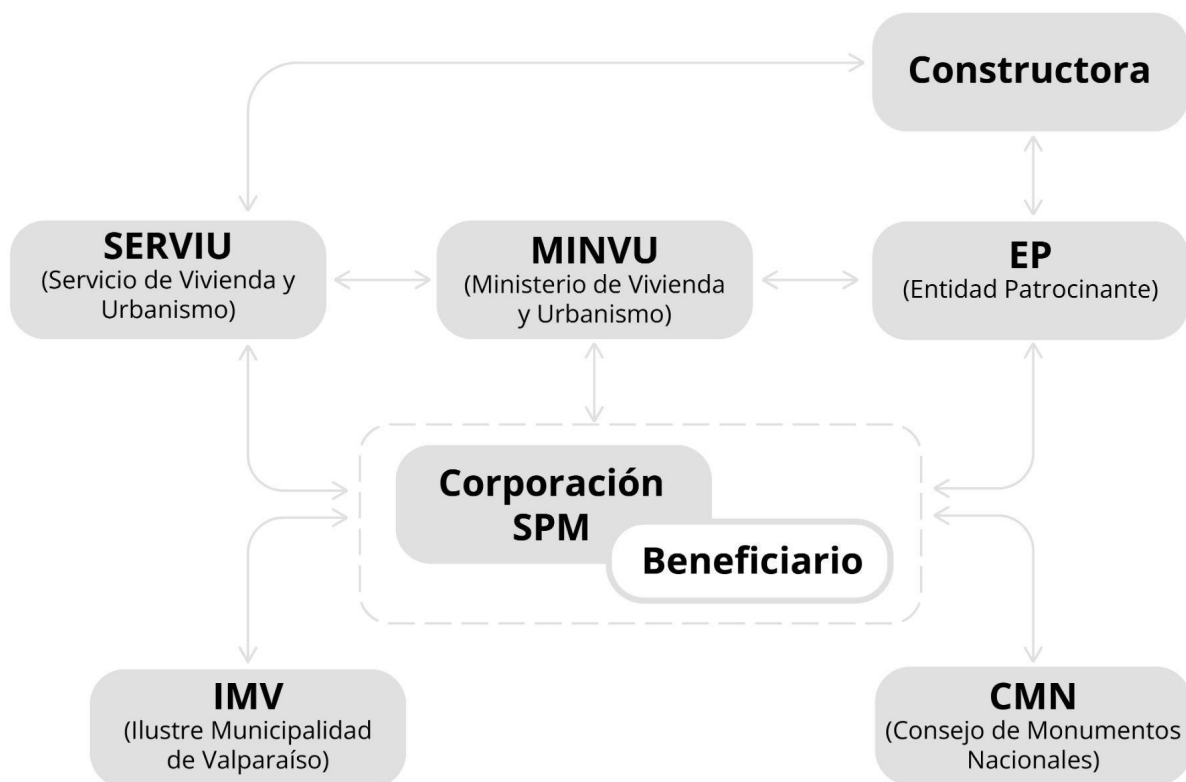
Constructora

SERVIU
(Servicio de Vivienda y Urbanismo)

MINVU
(Ministerio de Vivienda y Urbanismo)

EP
(Entidad Patrocinante)

Corporación SPM

Beneficiario

IMV
(Ilustre Municipalidad de Valparaíso)

CMN
(Consejo de Monumentos Nacionales)